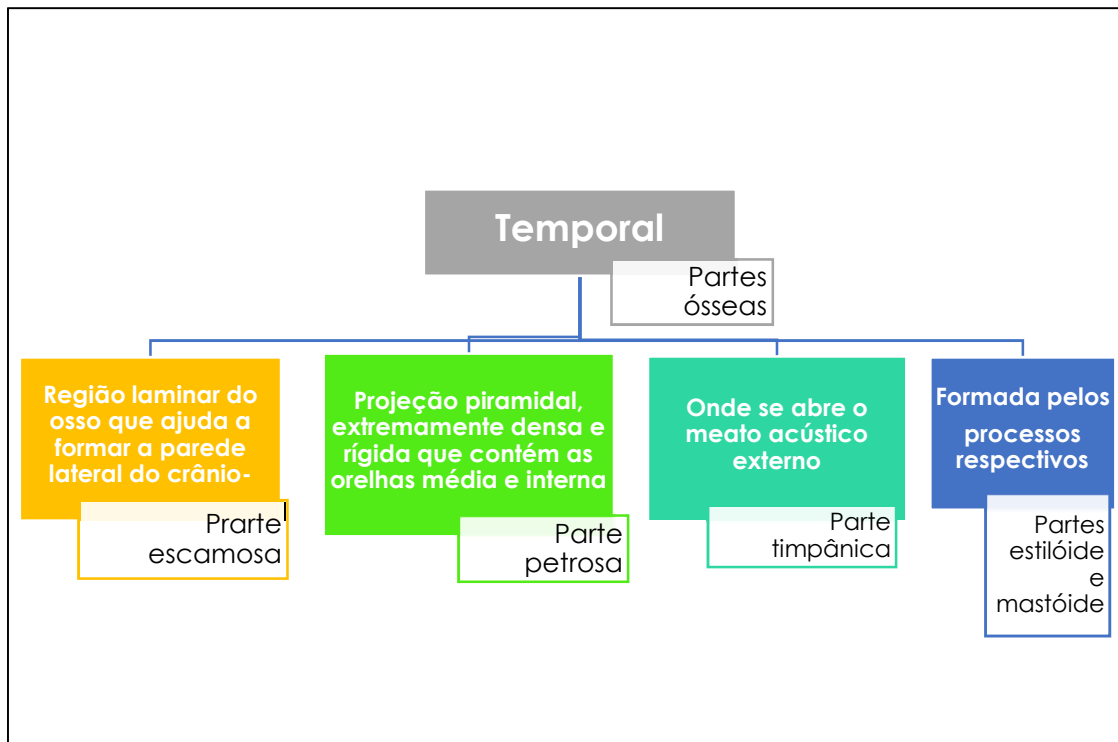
Temporal

Partes ósseas

Região laminar do osso que ajuda a formar a parede lateral do crânio-

Prarte escamosa

Projeção piramidal, extremamente densa e rígida que contém as orelhas média e interna

Parte petrosa

Onde se abre o meato acústico externo

Parte timpânica

Formada pelos processos respectivos

Partes estilóide e mastóide